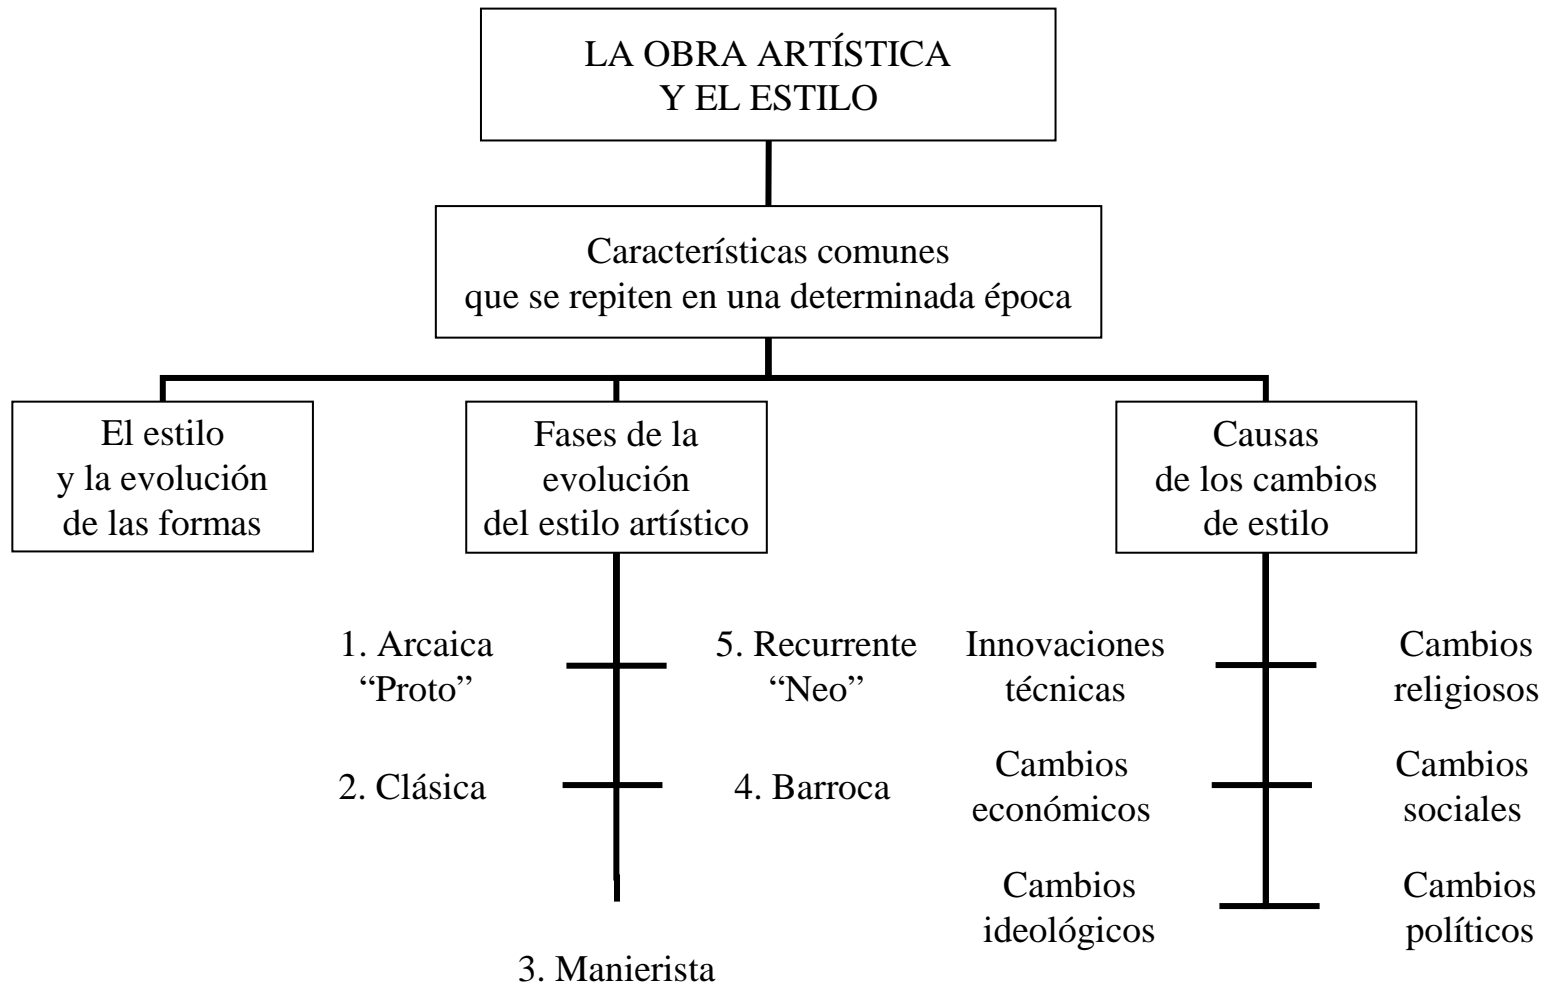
LA OBRA ARTÍSTICA
Y EL ESTILO

Características comunes
que se repiten en una determinada época

El estilo
y la evolución
de las formas

Fases de la
evolución
del estilo artístico

Causas
de los cambios
de estilo

1. Arcaica
"Proto"

5. Recurrente
"Neo"

2. Clásica

4. Barroca

3. Manierista

Innovaciones
técnicas

Cambios
religiosos

Cambios
económicos

Cambios
sociales

Cambios
ideológicos

Cambios
políticos